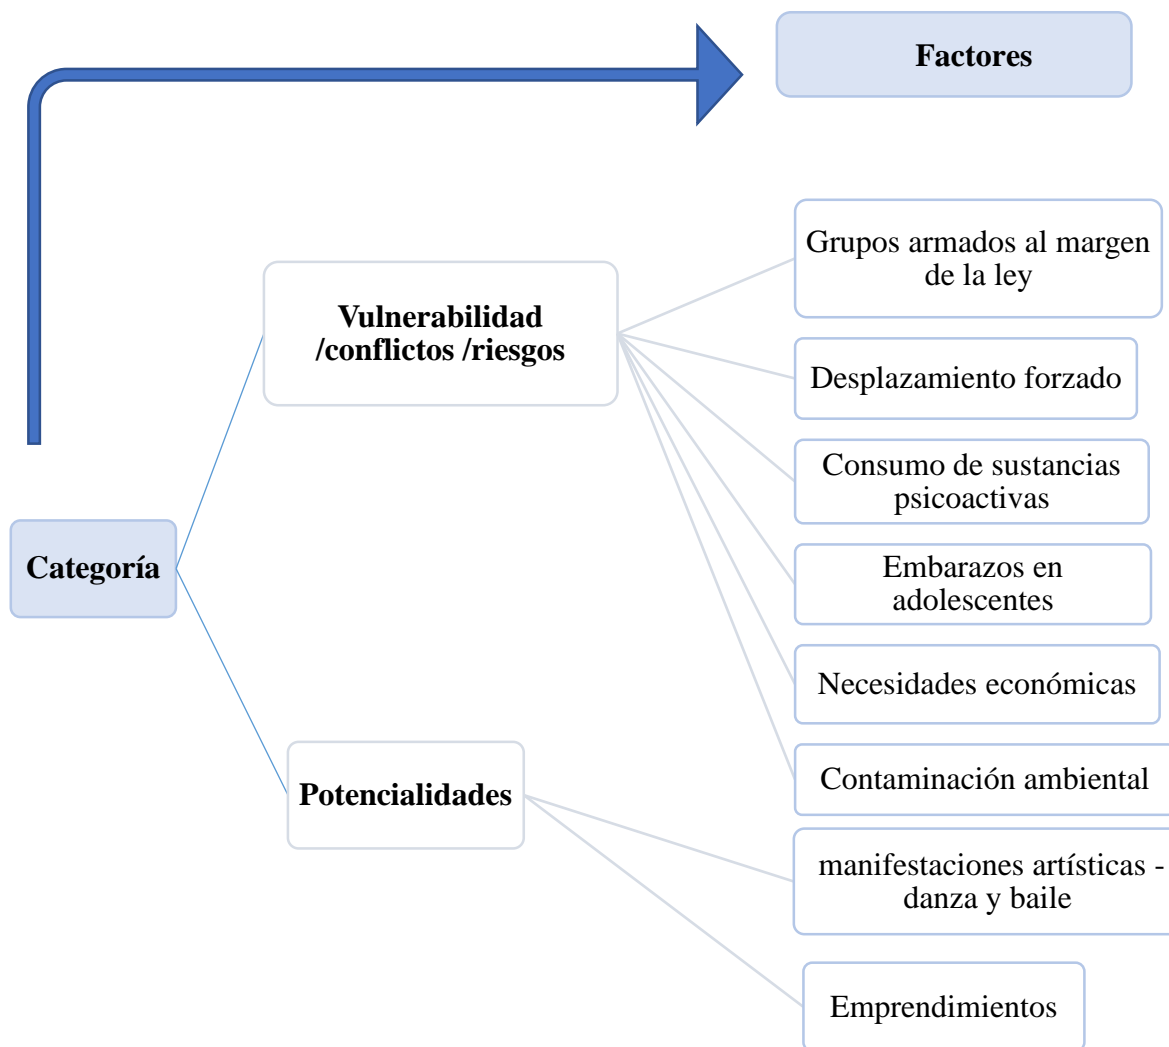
Factores

Categoría

Vulnerabilidad /conflictos /riesgos

Grupos armados al margen de la ley

Desplazamiento forzado

Consumo de sustancias psicoactivas

Embarazos en adolescentes

Necesidades económicas

Contaminación ambiental

Potencialidades

manifestaciones artísticas - danza y baile

Emprendimientos